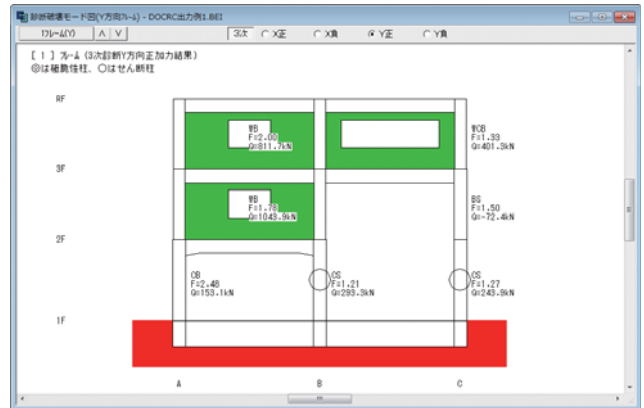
診断破壊モード図(Y方向フレーム) - DOCRC出力例1.BEI

1フレーム(Y) | ∧ | ∨ | 3次 | ○X正 | ○X負 | ◉Y正 | ○Y負

[ 1 ] フレーム (3次診断Y方向正加力結果)
◎は極脆性柱、○はせん断柱

RF
3F
2F
1F

WB
F=2.00
Q=811.7kN

WCB
F=1.33
Q=401.3kN

WB
F=1.78
Q=1043.9kN

BS
F=1.50
Q=-72.4kN

CB
F=2.48
Q=153.1kN

CS
F=1.21
Q=293.3kN

CS
F=1.27
Q=243.9kN

A
B
C